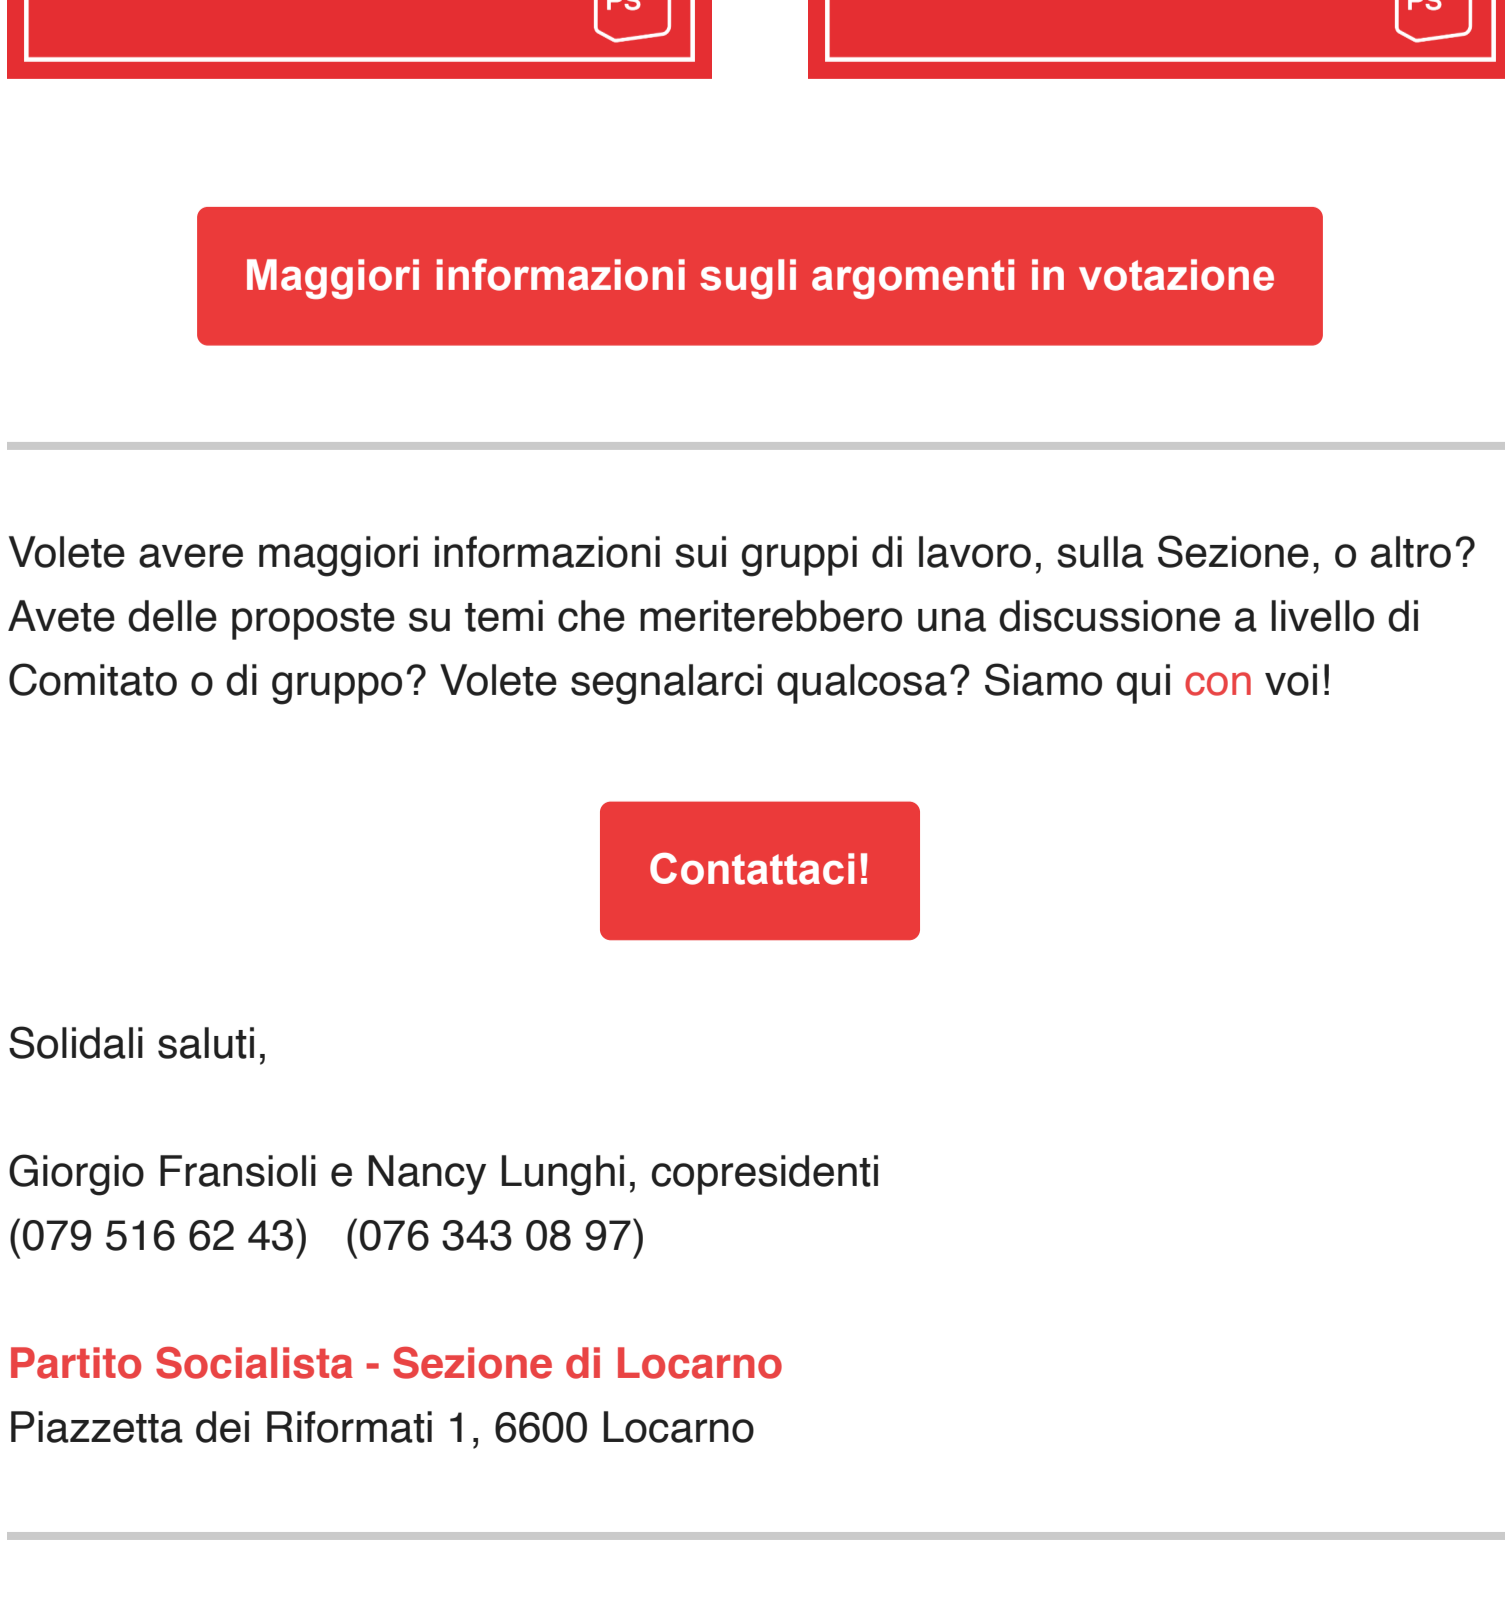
Maggiori informazioni sugli argomenti in votazione

Volete avere maggiori informazioni sui gruppi di lavoro, sulla Sezione, o altro? Avete delle proposte su temi che meriterebbero una discussione a livello di Comitato o di gruppo? Volete segnalarci qualcosa? Siamo qui con voi!

Contattaci!

Solidali saluti,

Giorgio Fransioli e Nancy Lunghi, copresidenti
(079 516 62 43) (076 343 08 97)

Partito Socialista - Sezione di Locarno
Piazzetta dei Riformati 1, 6600 Locarno